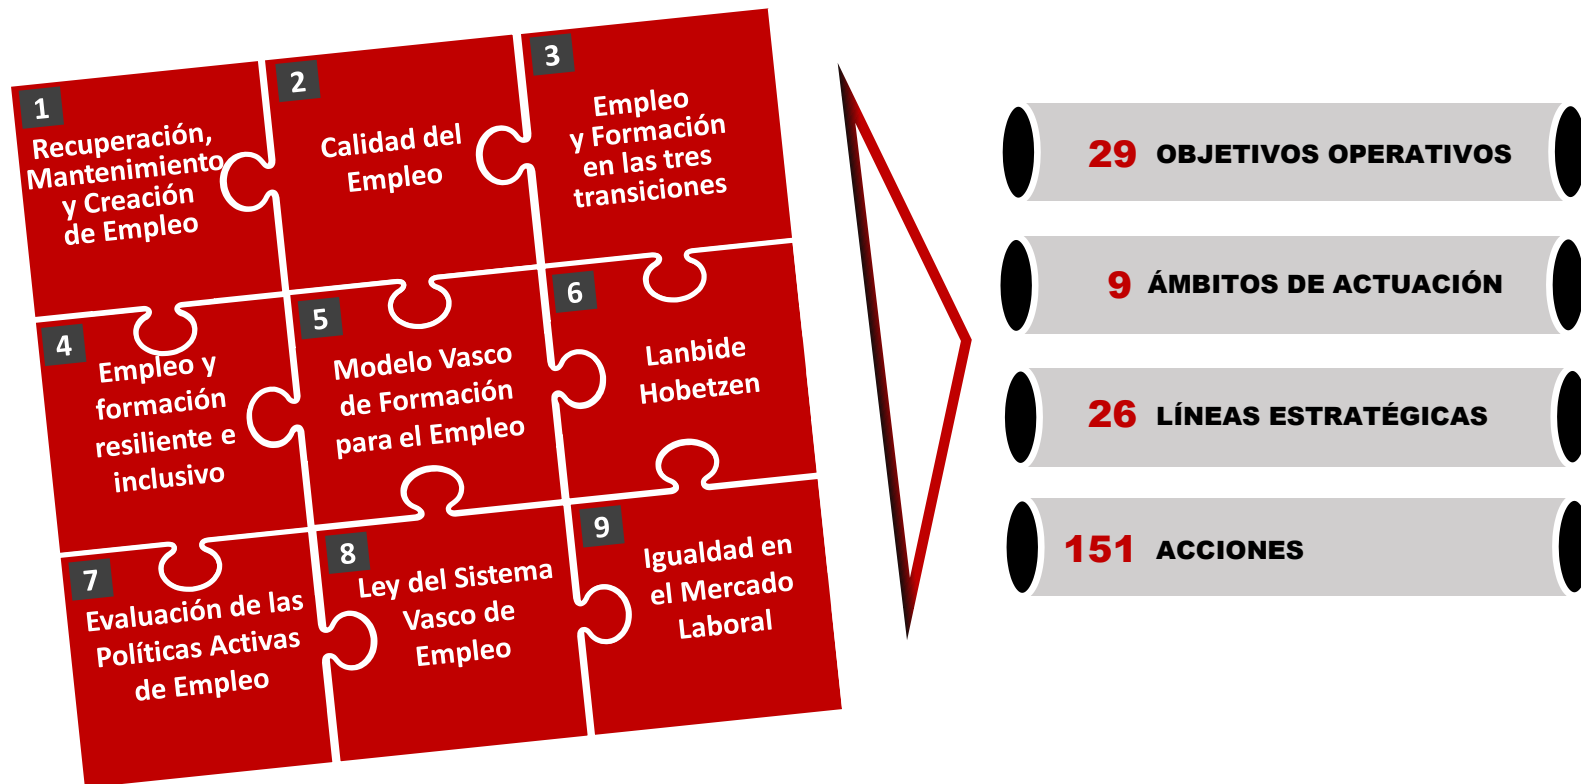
1
Recuperación, Mantenimiento y Creación de Empleo

2
Calidad del Empleo

3
Empleo y Formación en las tres transiciones

4
Empleo y formación resiliente e inclusivo

5
Modelo Vasco de Formación para el Empleo

6
Lanbide Hobetzen

7
Evaluación de las Políticas Activas de Empleo

8
Ley del Sistema Vasco de Empleo

9
Igualdad en el Mercado Laboral

29 OBJETIVOS OPERATIVOS

9 ÁMBITOS DE ACTUACIÓN

26 LÍNEAS ESTRATÉGICAS

151 ACCIONES